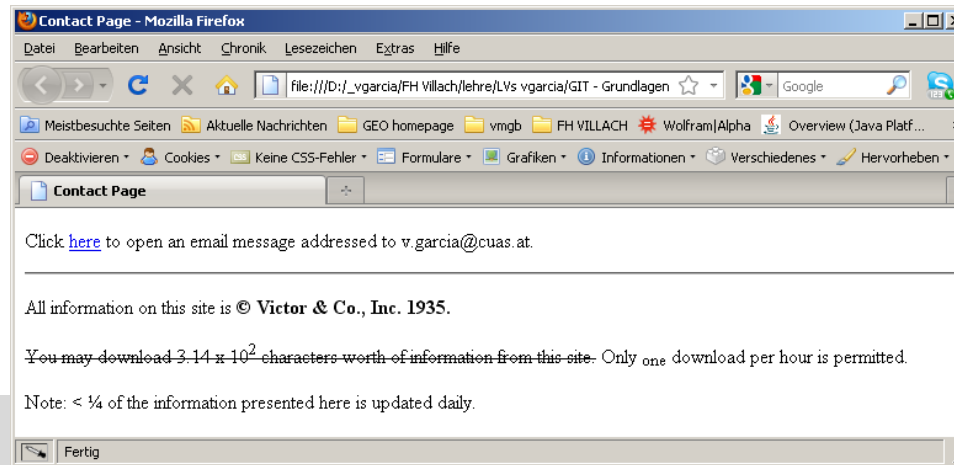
Contact Page - Mozilla Firefox

Datei Bearbeiten Ansicht Chronik Lesezeichen Extras Hilfe

file:///D:/_vgarcia/FH Villach/lehre/LVs vgarcia/GIT - Grundlagen

Google

Meistbesuchte Seiten Aktuelle Nachrichten GEO homepage vmgb FH VILLACH Wolfram|Alpha Overview (Java Platf...

Deaktivieren Cookies Keine CSS-Fehler Formulare Grafiken Informationen Verschiedenes Hervorheben

Contact Page

Click here to open an email message addressed to v.garcia@cuas.at.

All information on this site is **© Victor & Co., Inc. 1935.**

~~You may download 3.14 x $10^2$ characters worth of information from this site.~~ Only $_{one}$ download per hour is permitted.

Note: < ¼ of the information presented here is updated daily.

Fertig